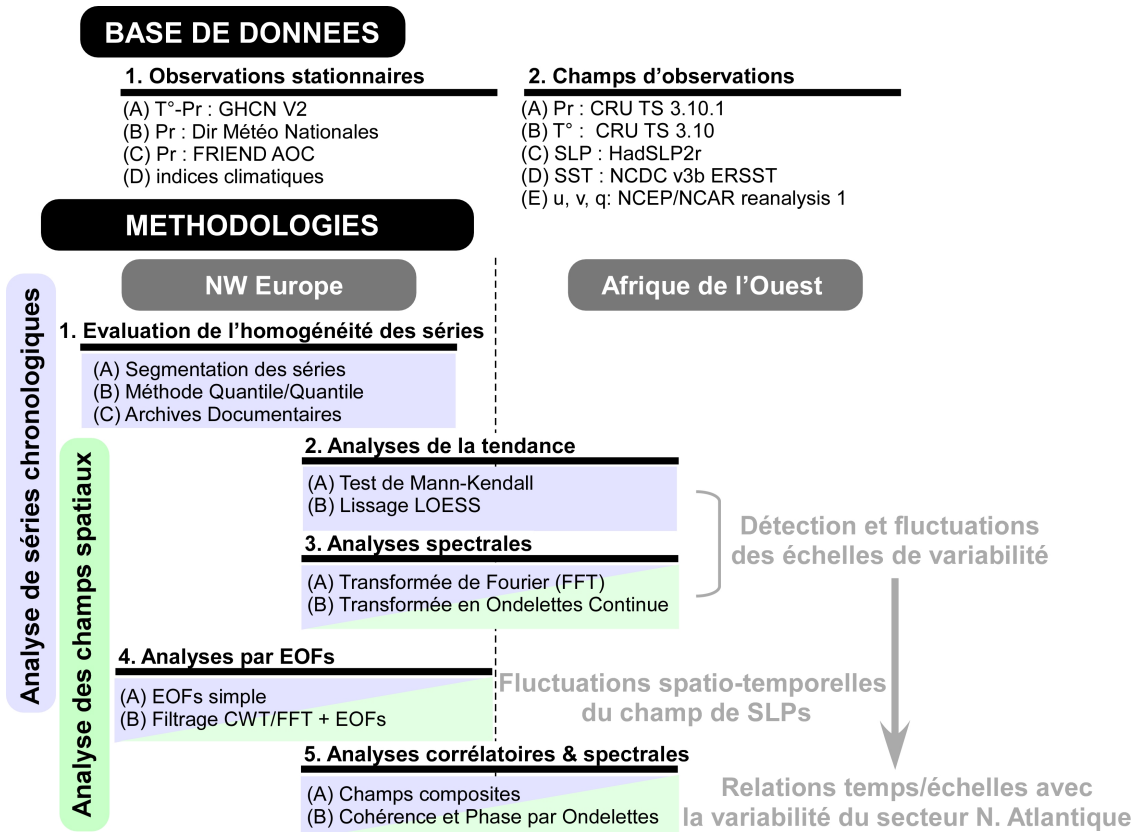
BASE DE DONNEES

1. Observations stationnaires

(A) T°-Pr : GHCN V2
(B) Pr : Dir Météo Nationales
(C) Pr : FRIEND AOC
(D) indices climatiques

2. Champs d'observations

(A) Pr : CRU TS 3.10.1
(B) T° : CRU TS 3.10
(C) SLP : HadSLP2r
(D) SST : NCDC v3b ERSST
(E) u, v, q: NCEP/NCAR reanalysis 1

METHODOLOGIES

NW Europe

Afrique de l'Ouest

Analyse de séries chronologiques

Analyse des champs spatiaux

1. Evaluation de l'homogénéité des séries

(A) Segmentation des séries
(B) Méthode Quantile/Quantile
(C) Archives Documentaires

2. Analyses de la tendance

(A) Test de Mann-Kendall
(B) Lissage LOESS

3. Analyses spectrales

(A) Transformée de Fourier (FFT)
(B) Transformée en Ondelettes Continue

Détection et fluctuations des échelles de variabilité

4. Analyses par EOFs

(A) EOFs simple
(B) Filtrage CWT/FFT + EOFs

Fluctuations spatio-temporelles du champ de SLPs

5. Analyses corrélatoires & spectrales

(A) Champs composites
(B) Cohérence et Phase par Ondelettes

Relations temps/échelles avec la variabilité du secteur N. Atlantique